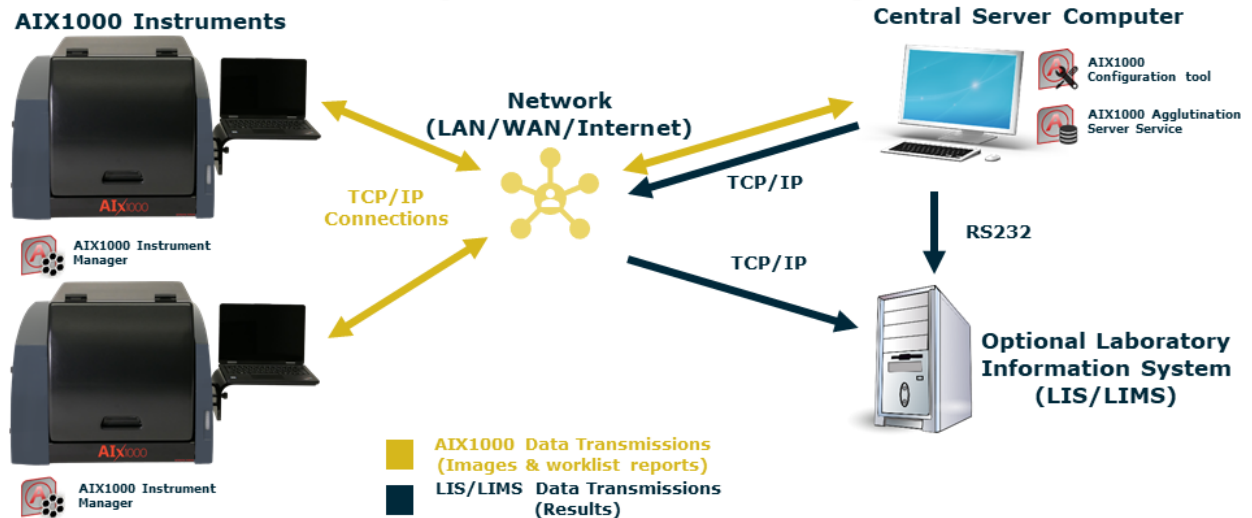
AIX1000 Instruments

AIX1000

AIX1000 Instrument Manager

AIX1000

AIX1000 Instrument Manager

Network (LAN/WAN/Internet)

TCP/IP Connections

Central Server Computer

AIX1000 Configuration tool

AIX1000 Agglutination Server Service

TCP/IP

RS232

TCP/IP

Optional Laboratory Information System (LIS/LIMS)

AIX1000 Data Transmissions (Images & worklist reports)

LIS/LIMS Data Transmissions (Results)